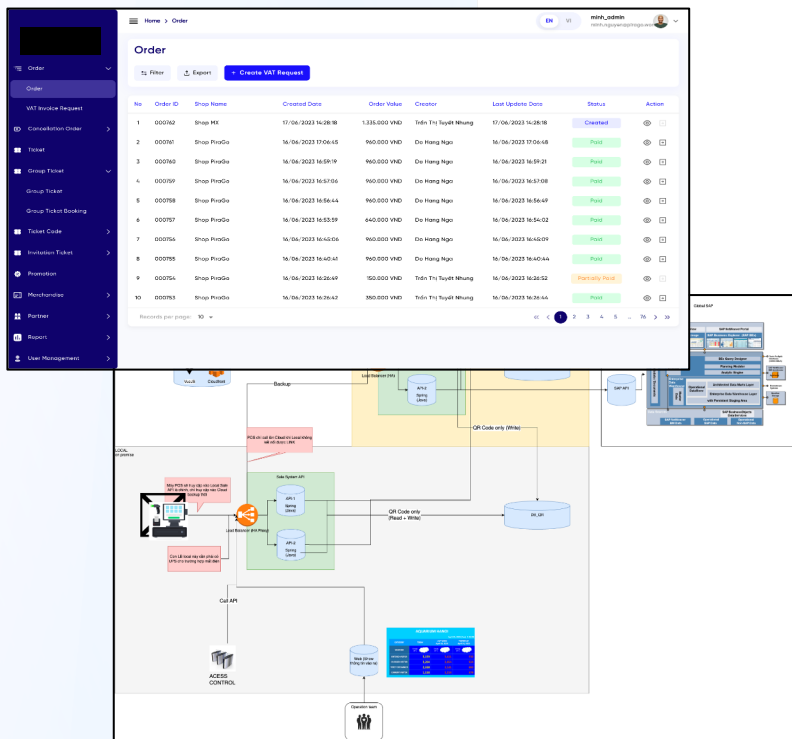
Home > Order

EN VI

minh_admin
minh.nguyen@pirago.vn

Order

Order

VAT Invoice Request

Cancellation Order

Ticket

Group Ticket

Group Ticket

Group Ticket Booking

Ticket Code

Invitation Ticket

Promotion

Merchandise

Partner

Report

User Management

Filter Export + Create VAT Request

| No | Order ID | Shop Name | Created Date | Order Value | Creator | Last Update Date | Status | Action |
|---|---|---|---|---|---|---|---|---|
| 1 | 000762 | Shop MX | 17/06/2023 14:28:18 | 1.335.000 VND | Trần Thị Tuyết Nhung | 17/06/2023 14:28:18 | Created | |
| 2 | 000761 | Shop PiraGo | 16/06/2023 17:06:45 | 960.000 VND | Do Hang Nga | 16/06/2023 17:06:48 | Paid | |
| 3 | 000760 | Shop PiraGo | 16/06/2023 16:59:19 | 960.000 VND | Do Hang Nga | 16/06/2023 16:59:21 | Paid | |
| 4 | 000759 | Shop PiraGo | 16/06/2023 16:57:06 | 960.000 VND | Do Hang Nga | 16/06/2023 16:57:08 | Paid | |
| 5 | 000758 | Shop PiraGo | 16/06/2023 16:56:44 | 960.000 VND | Do Hang Nga | 16/06/2023 16:56:49 | Paid | |
| 6 | 000757 | Shop PiraGo | 16/06/2023 16:53:59 | 640.000 VND | Do Hang Nga | 16/06/2023 16:54:02 | Paid | |
| 7 | 000756 | Shop PiraGo | 16/06/2023 16:45:06 | 960.000 VND | Do Hang Nga | 16/06/2023 16:45:09 | Paid | |
| 8 | 000755 | Shop PiraGo | 16/06/2023 16:40:41 | 960.000 VND | Do Hang Nga | 16/06/2023 16:40:44 | Paid | |
| 9 | 000754 | Shop PiraGo | 16/06/2023 16:26:49 | 150.000 VND | Trần Thị Tuyết Nhung | 16/06/2023 16:26:52 | Partially Paid | |
| 10 | 000753 | Shop PiraGo | 16/06/2023 16:26:42 | 350.000 VND | Trần Thị Tuyết Nhung | 16/06/2023 16:26:44 | Paid | |

Records per page: 10

1 2 3 4 5 ... 76

Global SAP

Backup

Load Balancer

API-1 Spring Libre

QR Code only (Write)

SAP API

PCS chỉ call lên Cloud khi Loadbalancing call được LINK

LOCAL on premise

Máy POS sẽ lưu cấu hình Local Web API & admin, chỉ truy cập vào Cloud backup khi

Sale System API

API-1 Spring

API-2 Spring

Load Balancer

QR Code only (Read + Write)

DB_QR

Con LB local này cần phải có UPS cho trường hợp mất điện

Call API

ACESS CONTROL

Web (Show thông tin vào ra)

Operation team